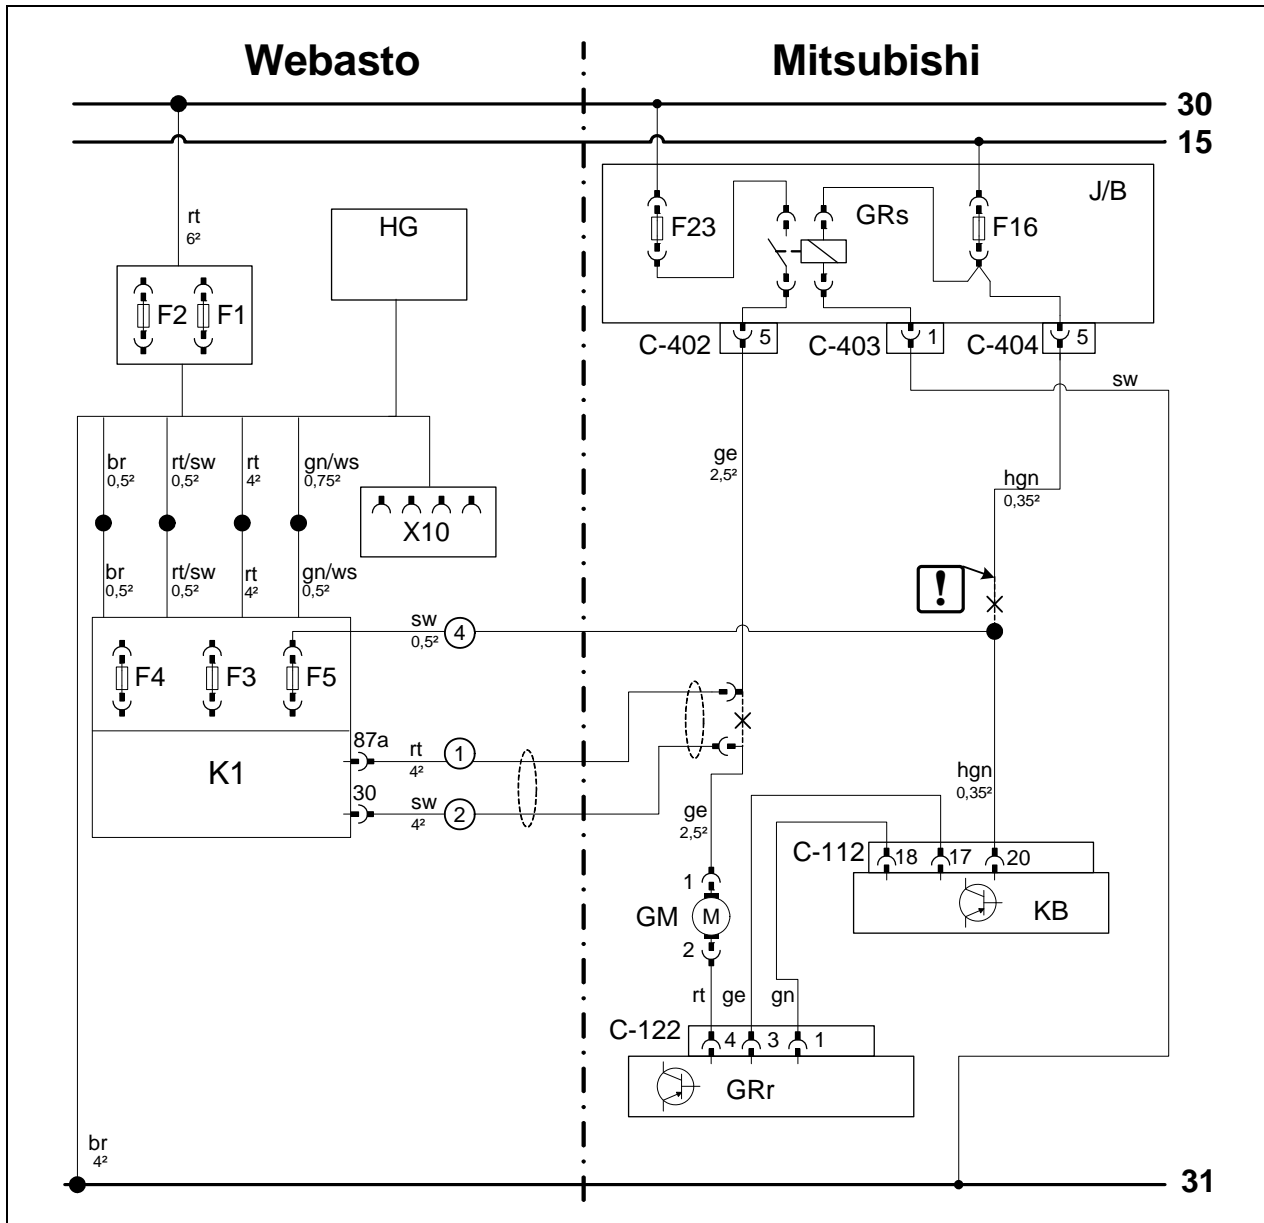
Webasto

Mitsubishi

30

15

rt
6²

HG

F2 F1

br
0,5²

rt/sw
0,5²

rt
4²

gn/ws
0,75²

X10

br
0,5²

rt/sw
0,5²

rt
4²

gn/ws
0,5²

sw
0,5²

4

F4 F3 F5

K1

87a

rt
4²

1

30

sw
4²

2

br
4²

F23

GRs

F16

J/B

C-402

5

C-403

1

C-404

5

sw

ge
2,5²

hgn
0,35²

!

ge
2,5²

hgn
0,35²

C-112

18

17

20

KB

1

GM

M

2

rt

ge

gn

C-122

4

3

1

GRr

31